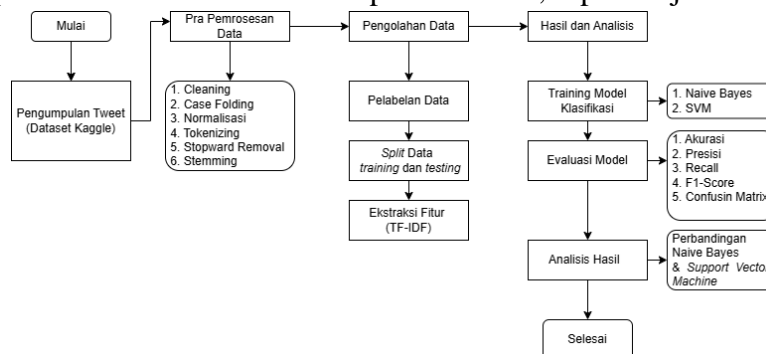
Mulai

Pengumpulan Tweet (Dataset Kaggle)

Pra Pemrosesan Data

1. Cleaning
2. Case Folding
3. Normalisasi
4. Tokenizing
5. Stopward Removal
6. Stemming

Pengolahan Data

Pelabelan Data

Split Data training dan testing

Ekstraksi Fitur (TF-IDF)

Hasil dan Analisis

Training Model Klasifikasi

1. Naive Bayes
2. SVM

Evaluasi Model

1. Akurasi
2. Presisi
3. Recall
4. F1-Score
5. Confusin Matrix

Analisis Hasil

Perbandingan Naive Bayes & Support Vector Machine

Selesai